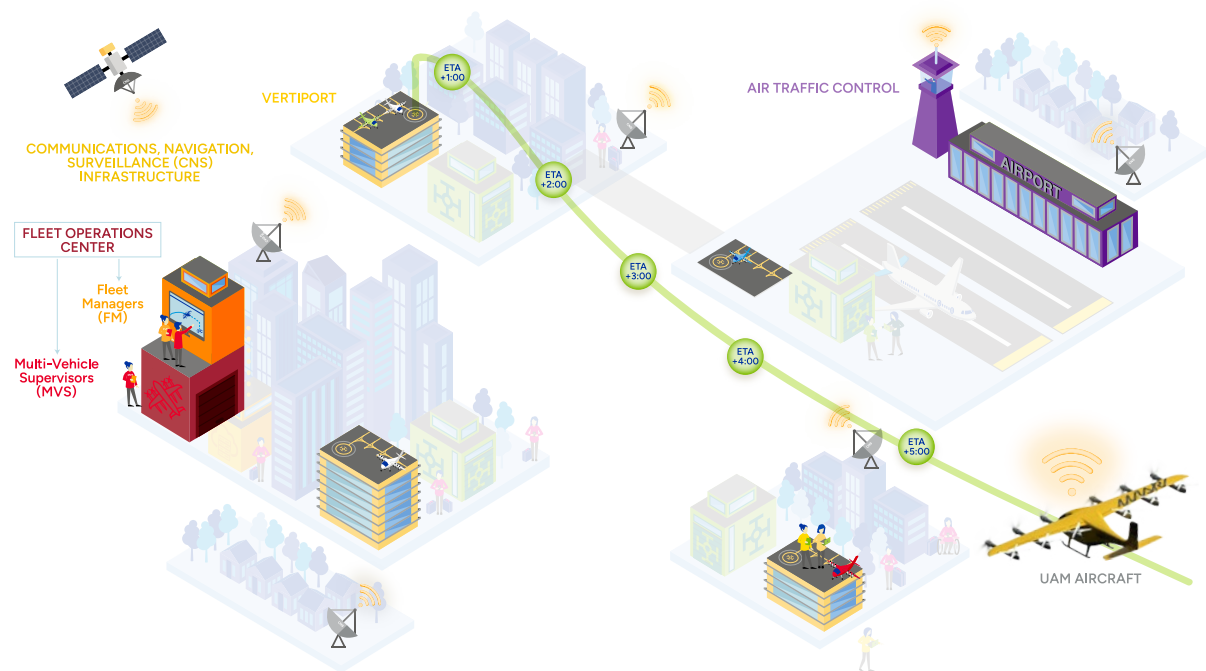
COMMUNICATIONS, NAVIGATION, SURVEILLANCE (CNS) INFRASTRUCTURE

VERTIPORT

ETA +1:00

ETA +2:00

AIR TRAFFIC CONTROL

AIRPORT

FLEET OPERATIONS CENTER

Fleet Managers (FM)

Multi-Vehicle Supervisors (MVS)

ETA +3:00

ETA +4:00

ETA +5:00

UAM AIRCRAFT